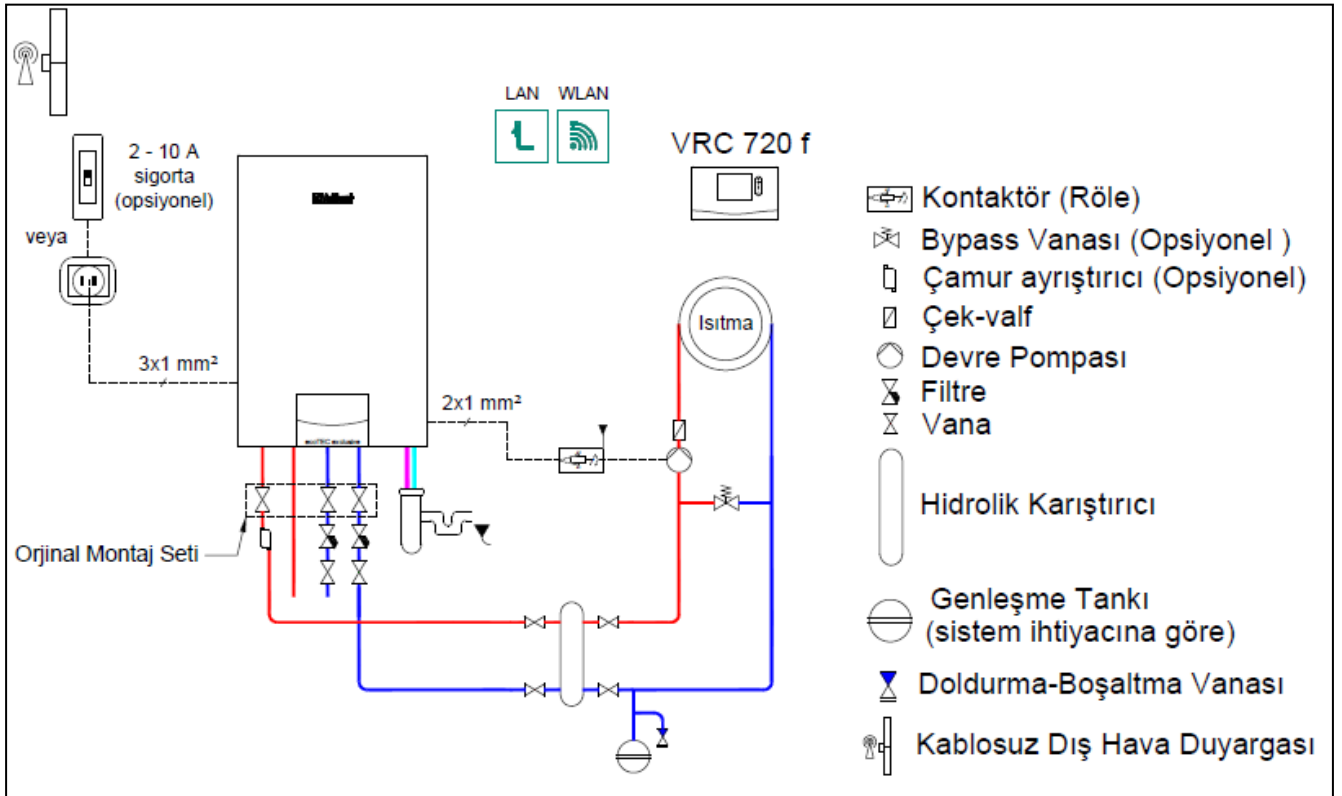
2 - 10 A
sigorta
(opsiyonel)

veya

3x1 mm²

LAN WLAN

VRC 720 f

2x1 mm²

Isıtma

Orjinal Montaj Seti

Kontaktör (Röle)
Bypass Vanası (Opsiyonel )
Çamur ayrıştırıcı (Opsiyonel)
Çek-valf
Devre Pompası
Filtre
Vana
Hidrolik Karıştırıcı
Genleşme Tankı
(sistem ihtiyacına göre)
Doldurma-Boşaltma Vanası
Kablosuz Dış Hava Duyargası